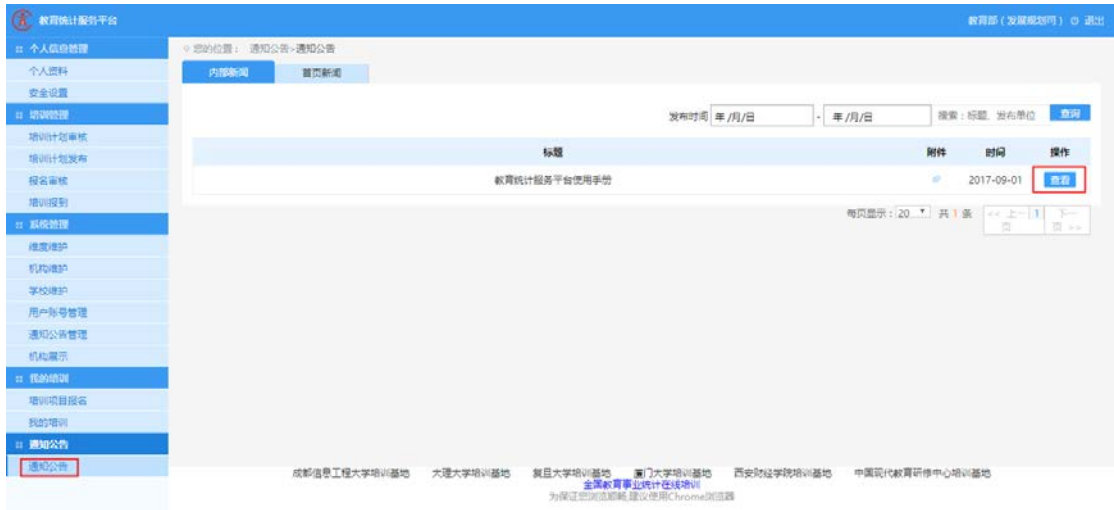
教育统计服务平台

教育部（发展规划司） 退出

个人信息管理
个人资料
安全设置
培训管理
培训计划审核
培训计划发布
报名审核
培训报到
系统管理
维度维护
机构维护
学校维护
用户账号管理
通知公告管理
机构展示
我的培训
培训项目报名
我的培训
通知公告
通知公告

您的位置： 通知公告>通知公告

内部新闻　首页新闻

发布时间 年/月/日 - 年/月/日　搜索：标题、发布单位　查询

| 标题 | 附件 | 时间 | 操作 |
|---|---|---|---|
| 教育统计服务平台使用手册 |  | 2017-09-01 | 查看 |

每页显示：20 共 1 条 << 上一页 1 下一页 >>

成都信息工程大学培训基地　大理大学培训基地　复旦大学培训基地　厦门大学培训基地　西安财经学院培训基地　中国现代教育研修中心培训基地
全国教育事业统计在线培训
为保证您浏览顺畅,建议使用Chrome浏览器